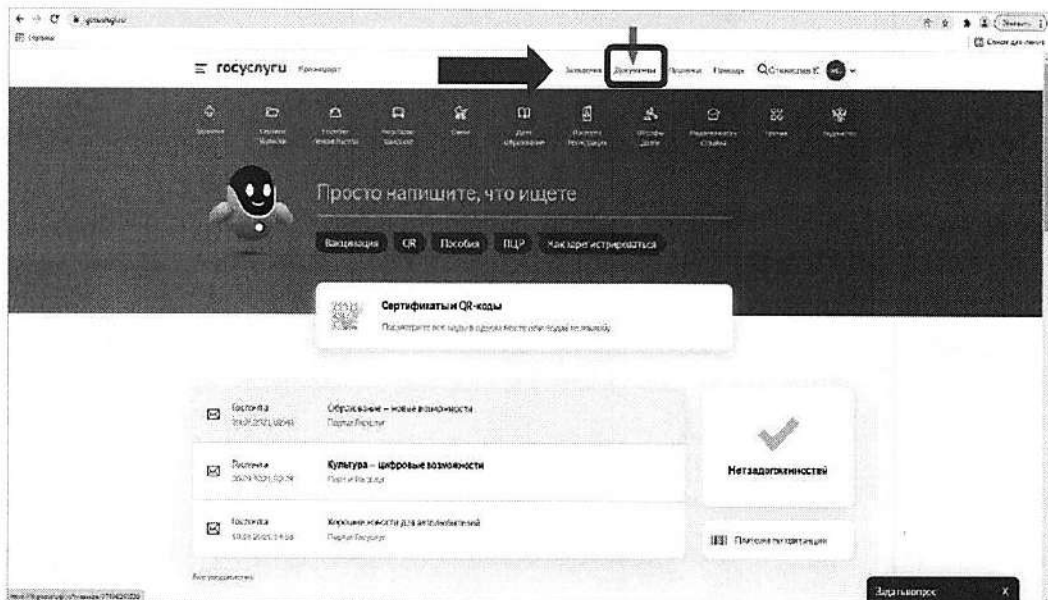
≡ госуслуги

Заявления Документы Платежи Помощь

Просто напишите, что ищете

Вакцинация QR Пособия ПЦР Как зарегистрироваться

Сертификаты и QR-коды

Госпочта
Образование – новые возможности

Госпочта
Культура – цифровые возможности

Госпочта
Хорошие новости для автолюбителей

Нет задолженностей

Задать вопрос